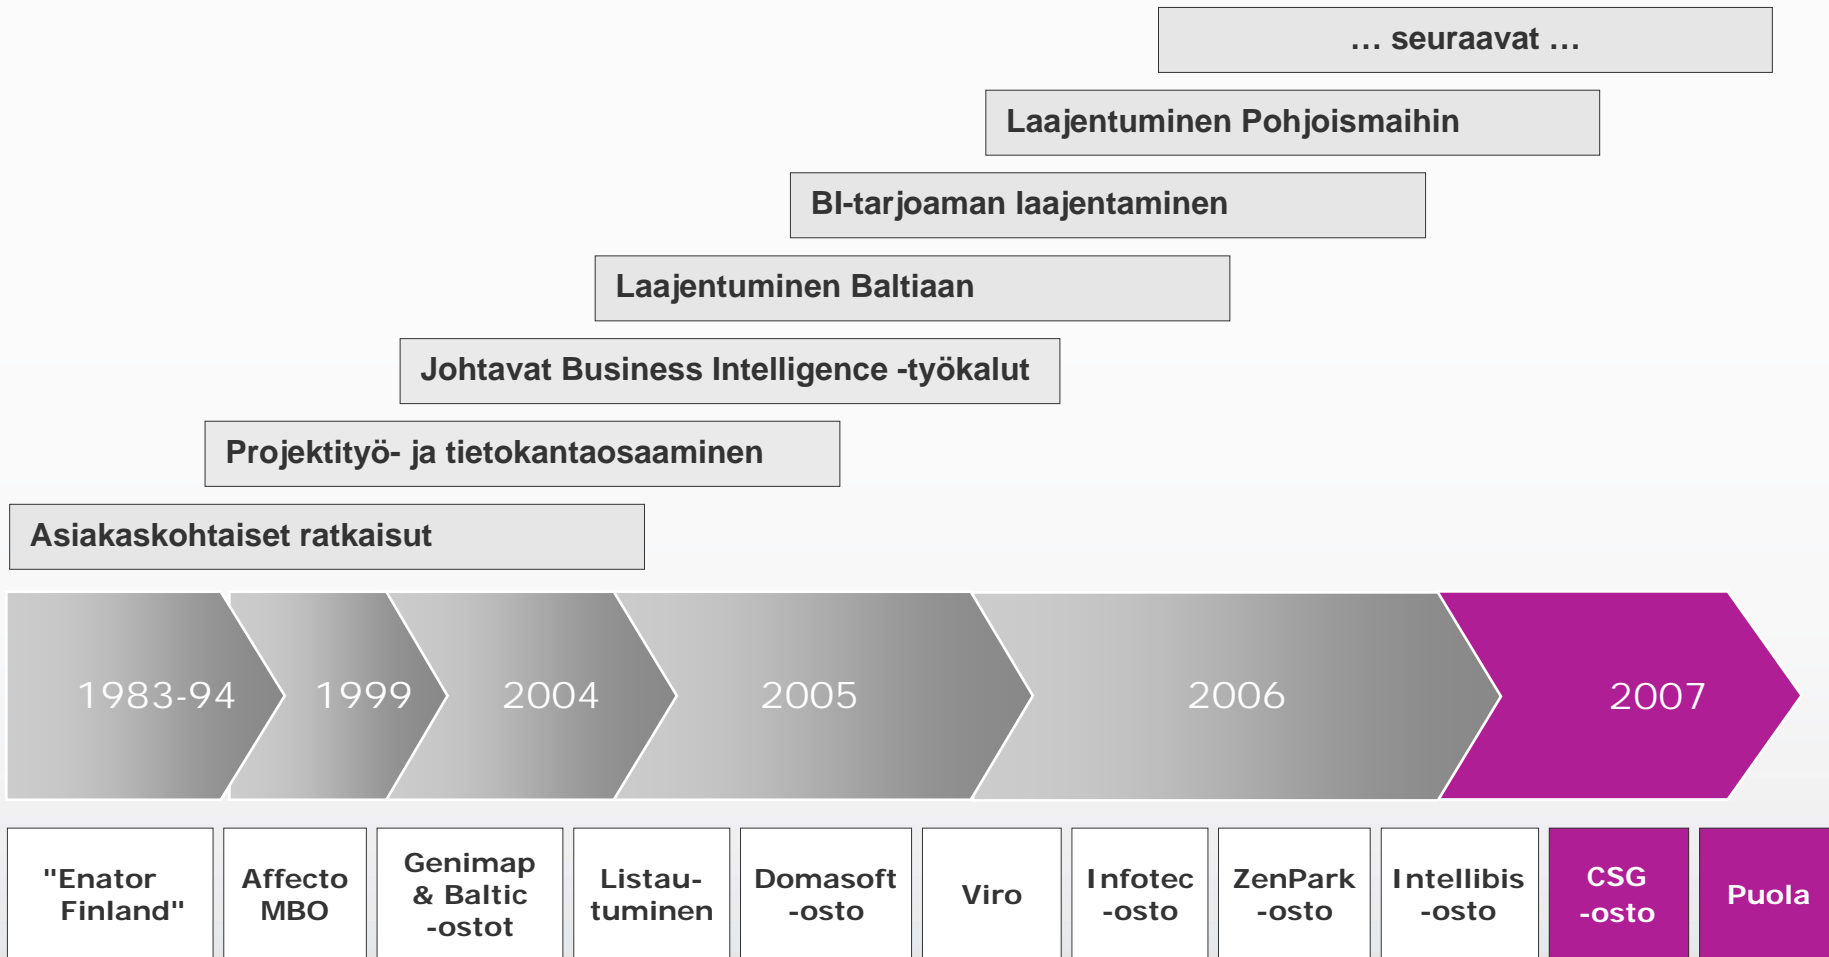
… seuraavat …

Laajentuminen Pohjoismaihin

BI-tarjoaman laajentaminen

Laajentuminen Baltiaan

Johtavat Business Intelligence -työkalut

Projektityö- ja tietokantaosaaminen

Asiakaskohtaiset ratkaisut

1983-94

1999

2004

2005

2006

2007

"Enator Finland"

Affecto MBO

Genimap & Baltic -ostot

Listautuminen

Domasoft -osto

Viro

Infotec -osto

ZenPark -osto

Intellibis -osto

CSG -osto

Puola